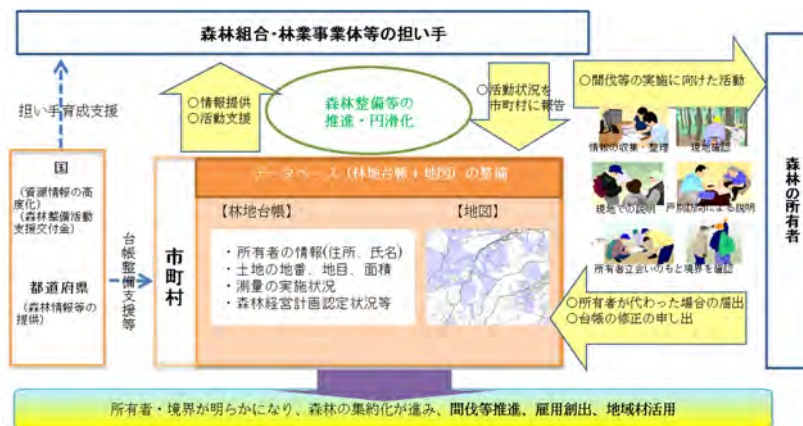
森林組合・林業事業体等の担い手

担い手育成支援

○情報提供
○活動支援

森林整備等の
推進・円滑化

○活動状況を
市町村に報告

○間伐等の実施に向けた活動

情報の収集・整理

現地確認

現場での説明

戸別訪問による説明

所有者立会いのもと境界を確認

森林の所有者

国
（資源情報の高度化）
（森林整備活動支援交付金）

都道府県
（森林情報等の提供）

台帳整備支援等

市町村

データベース（林地台帳＋地図）の整備

【林地台帳】

・所有者の情報（住所、氏名）
・土地の地番、地目、面積
・測量の実施状況
・森林経営計画認定状況等

【地図】

○所有者が代わった場合の届出
○台帳の修正の申し出

所有者・境界が明らかになり、森林の集約化が進み、間伐等推進、雇用創出、地域材活用